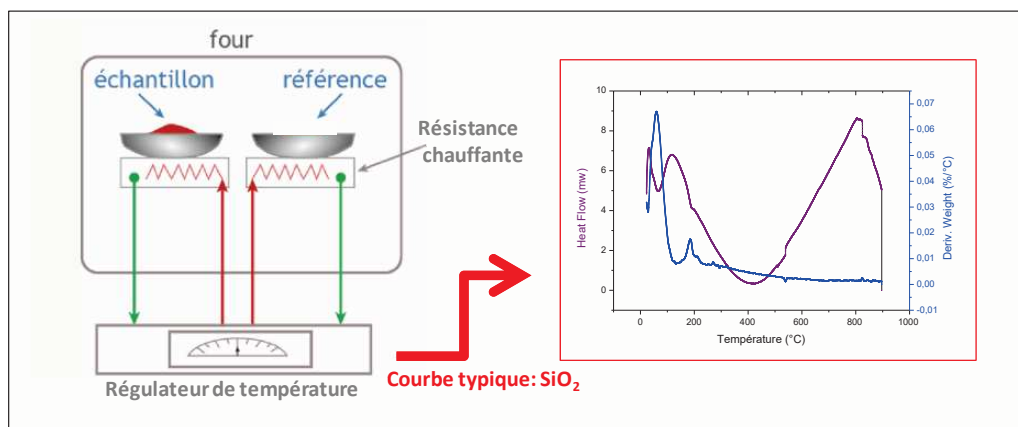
four

échantillon

référence

Résistance chauffante

Régulateur de température

Courbe typique: $SiO_2$

Heat Flow (mw)

Deriv. Weight (%/°C)

Température (°C)

| 10 | 8 | 6 | 4 | 2 | 0 |
|---|---|---|---|---|---|

0,07
0,06
0,05
0,04
0,03
0,02
0,01
0,00
-0,01

0 200 400 600 800 1000